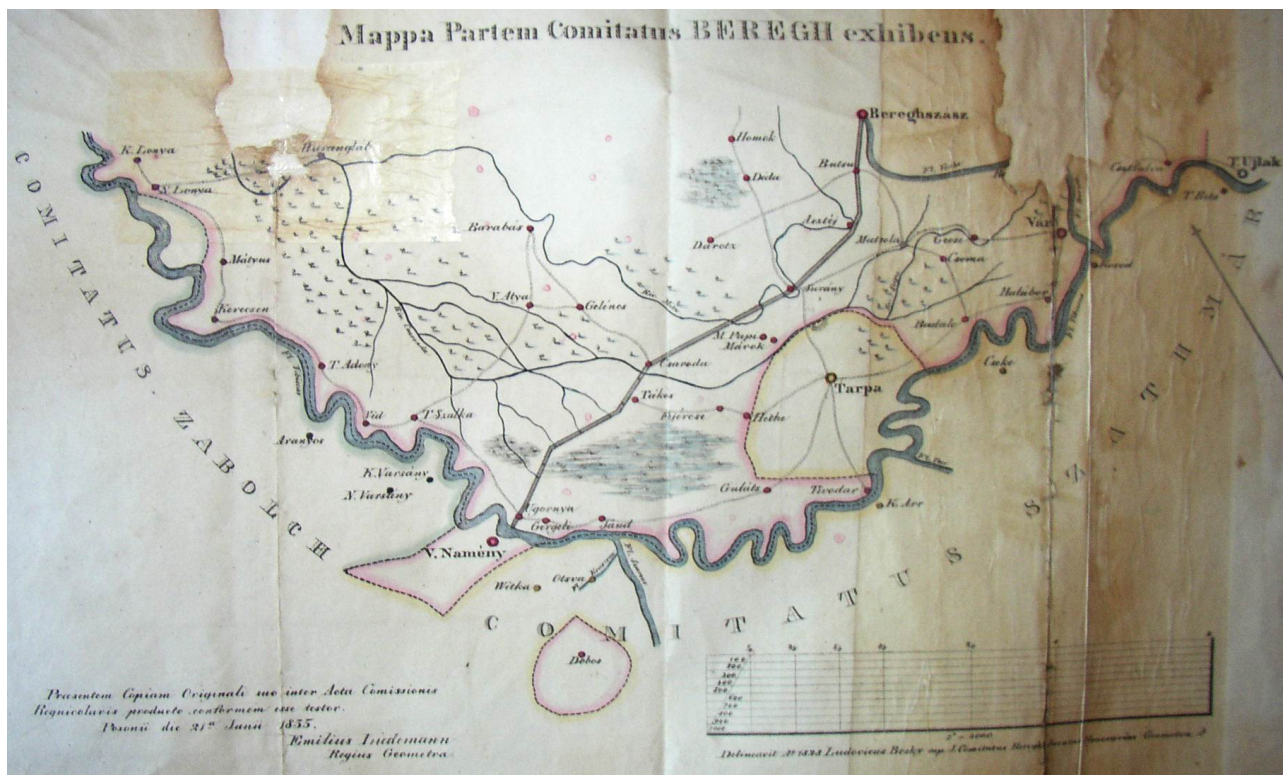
Mappa Partem Comitatus BEREGH exhibens.

COMITATUS ZABOLCH

COMITATUS SZATHMÁR

K. Lonya
N. Lonya
Huszanglak
Mátyus
Keresztur
T. Adony
Vit
T. Szalka
Aranyos
K. Varsány
N. Varsány
Barabás
V. Atya
Gelénes
Csaroda
Takos
Fejércse
Hetse
M. Papi
Márok
Daróc
Homok
Déda
Bereghszász
Bátyu
Asztély
Mezővári
Gecse
Csoma
Vári
Halábor
Badaló
Csike
Tarpa
Tivadar
K. Arr
Gulács
Vgornya
Gergelé
Jánd
V. Namény
Witka
Olcsva
Debes
Csetfalva
T. Ujlak
T. Rosz
Szurdok

Praesentem Copiam Originali suo inter Acta Comissionis Regnicolaris producto conformem esse testor.
Posonii die 21ª Janu. 1835.
Emilius Liedemann
Regius Geometra

Delineavit Aº 1833 Ludovicus Beeker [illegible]